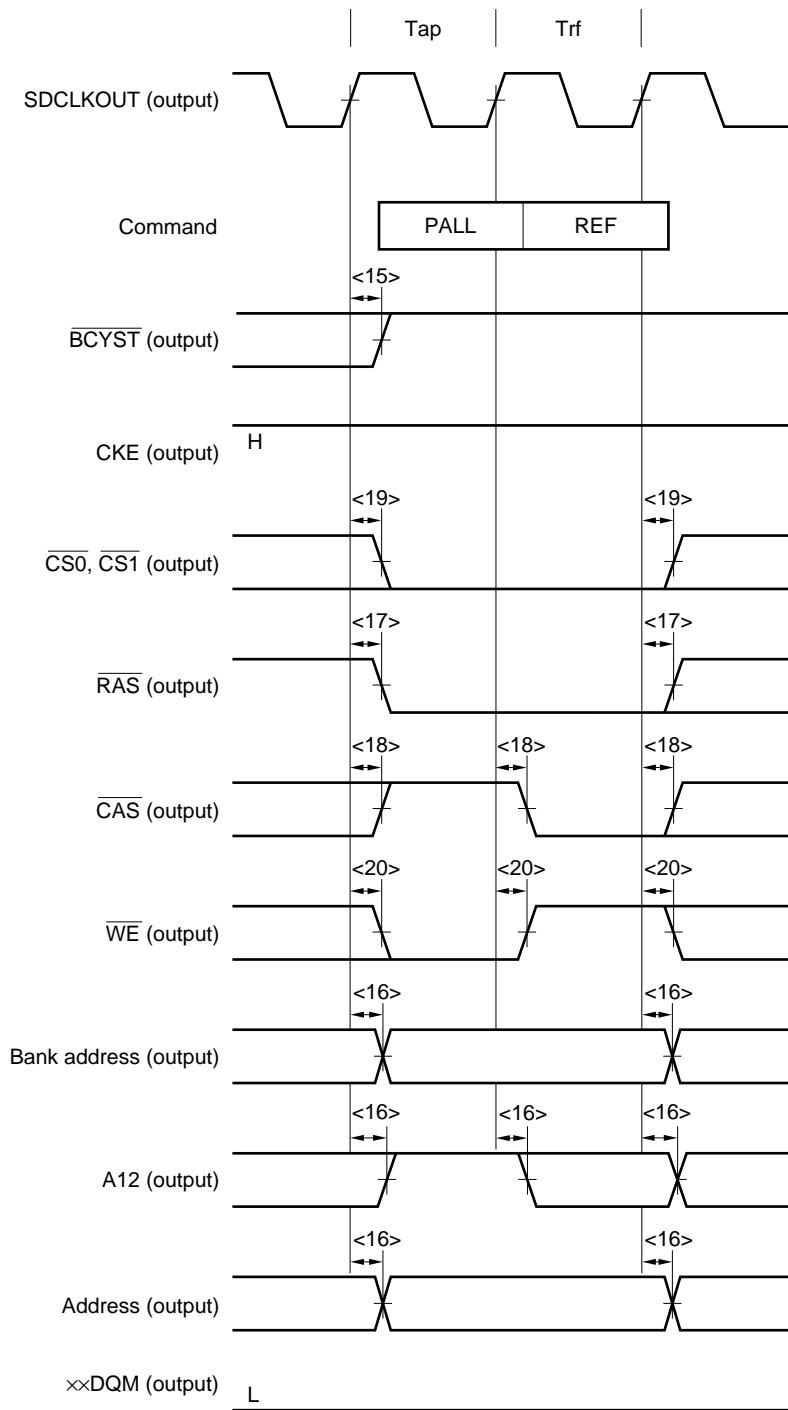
Tap

Trf

SDCLKOUT (output)

Command

PALL

REF

<15>

$\overline{\text{BCYST}}$ (output)

CKE (output)

H

<19>

<19>

$\overline{\text{CS0}}$, $\overline{\text{CS1}}$ (output)

<17>

<17>

$\overline{\text{RAS}}$ (output)

<18>

<18>

<18>

$\overline{\text{CAS}}$ (output)

<20>

<20>

<20>

$\overline{\text{WE}}$ (output)

<16>

<16>

Bank address (output)

<16>

<16>

<16>

A12 (output)

<16>

<16>

Address (output)

××DQM (output)

L